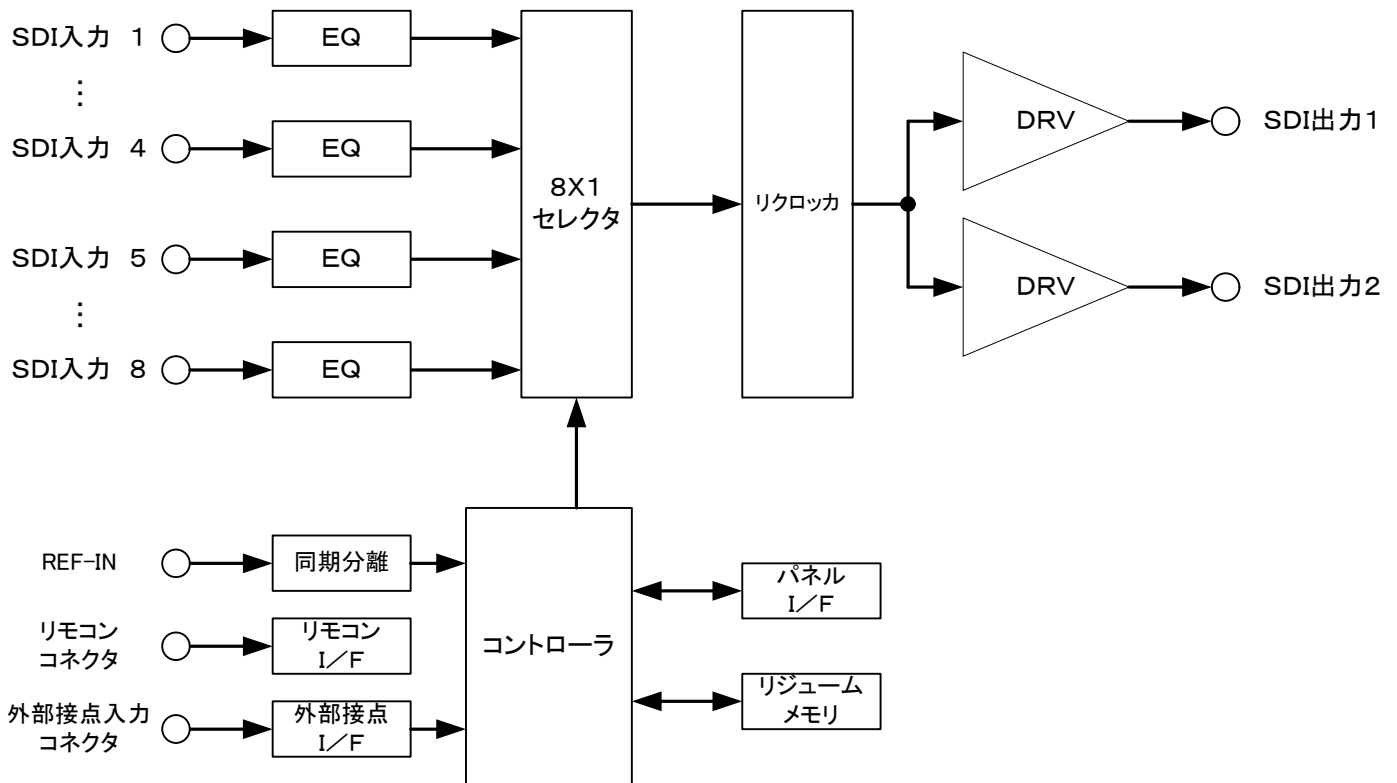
SDI入力 1

EQ

⋮

SDI入力 4

EQ

SDI入力 5

EQ

⋮

SDI入力 8

EQ

8X1
セレクタ

リクロッカ

DRV

SDI出力1

DRV

SDI出力2

REF-IN

同期分離

リモコン
コネクタ

リモコン
I／F

外部接点入力
コネクタ

外部接点
I／F

コントローラ

パネル
I／F

リジューム
メモリ